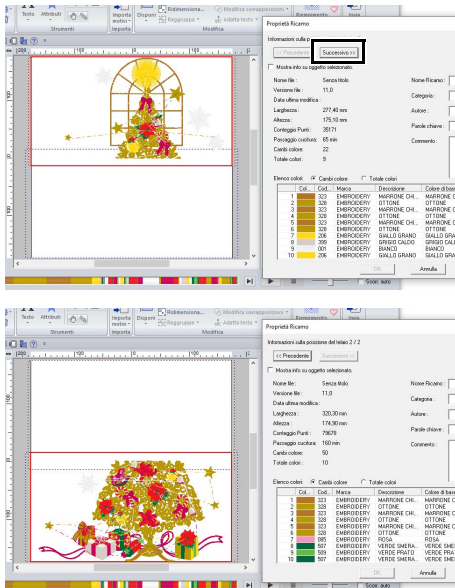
Testo Attributi
Strumenti
Importa motivi
Importa
Disponi
Ridimensiona
Raggruppa
Modifica sovrapposizioni
Adatta testo
Modifica
Ricamo
Vista

Proprietà Ricamo
Informazioni sulla p
<< Precedente
Successivo >>
Mostra info su oggetto selezionato.
Nome file : Senza titolo
Versione file : 11,0
Data ultima modifica :
Larghezza : 277,40 mm
Altezza : 175,10 mm
Conteggio Punti : 35171
Passaggio cucitura : 65 min
Cambi colore : 22
Totale colori : 10
Nome Ricamo :
Categoria :
Autore :
Parole chiave :
Commento :
Elenco colori: Cambi colore Totale colori

| | Col... | Cod... | Marca | Descrizione | Colore di base |
|---|---|---|---|---|---|
| 1 | | 323 | EMBROIDERY | MARRONE CHI... | MARRONE C |
| 2 | | 328 | EMBROIDERY | OTTONE | OTTONE |
| 3 | | 323 | EMBROIDERY | MARRONE CHI... | MARRONE C |
| 4 | | 328 | EMBROIDERY | OTTONE | OTTONE |
| 5 | | 323 | EMBROIDERY | MARRONE CHI... | MARRONE C |
| 6 | | 328 | EMBROIDERY | OTTONE | OTTONE |
| 7 | | 206 | EMBROIDERY | GIALLO GRANO | GIALLO GRA |
| 8 | | 399 | EMBROIDERY | GRIGIO CALDO | GRIGIO CALD |
| 9 | | 001 | EMBROIDERY | BIANCO | BIANCO |
| 10 | | 206 | EMBROIDERY | GIALLO GRANO | GIALLO GRA |

OK
Annulla
Scor. auto

Testo Attributi
Strumenti
Importa motivi
Importa
Disponi
Ridimensiona
Raggruppa
Modifica sovrapposizioni
Adatta testo
Modifica

Proprietà Ricamo
Informazioni sulla posizione del telaio 2 / 2
<< Precedente
Successivo >>
Mostra info su oggetto selezionato.
Nome file : Senza titolo
Versione file : 11,0
Data ultima modifica :
Larghezza : 320,30 mm
Altezza : 181,40 mm
Conteggio Punti : 79678
Passaggio cucitura : 160 min
Cambi colore : 50
Totale colori : 10
Nome Ricamo :
Categoria :
Autore :
Parole chiave :
Commento :
Elenco colori: Cambi colore Totale colori

| | Col... | Cod... | Marca | Descrizione | Colore di base |
|---|---|---|---|---|---|
| 1 | | 323 | EMBROIDERY | MARRONE CHI... | MARRONE C |
| 2 | | 328 | EMBROIDERY | OTTONE | OTTONE |
| 3 | | 323 | EMBROIDERY | MARRONE CHI... | MARRONE C |
| 4 | | 328 | EMBROIDERY | OTTONE | OTTONE |
| 5 | | 323 | EMBROIDERY | MARRONE CHI... | MARRONE C |
| 6 | | 328 | EMBROIDERY | OTTONE | OTTONE |
| 7 | | 085 | EMBROIDERY | ROSA | ROSA |
| 8 | | 534 | EMBROIDERY | VERDE SMERA... | VERDE SME |
| 9 | | 509 | EMBROIDERY | VERDE PRATO | VERDE PRA |
| 10 | | 507 | EMBROIDERY | VERDE SMERA... | VERDE SME |

OK
Annulla
Scor. auto